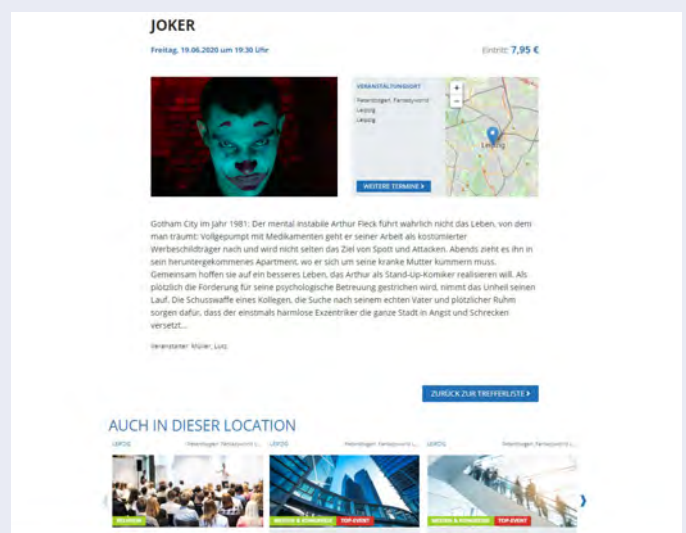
JOKER

Freitag, 19.06.2020 um 19:30 Uhr

Eintritt: 7,95 €

VERANSTALTUNGSORT
Peterstogen Fernsehwerk
Leipzig
Leipzig

+
−

Leipzig

WEITERE TERMINE ›

Gotham City im Jahr 1981: Der mental instabile Arthur Fleck führt wahrlich nicht das Leben, von dem man träumt: Vollgepumpt mit Medikamenten geht er seiner Arbeit als kostümierter Werbeschildträger nach und wird nicht selten das Ziel von Spott und Attacken. Abends zieht es ihn in sein heruntergekommenes Apartment, wo er sich um seine kranke Mutter kümmern muss. Gemeinsam hoffen sie auf ein besseres Leben, das Arthur als Stand-Up-Komiker realisieren will. Als plötzlich die Förderung für seine psychologische Betreuung gestrichen wird, nimmt das Unheil seinen Lauf. Die Schusswaffe eines Kollegen, die Suche nach seinem echten Vater und plötzlicher Ruhm sorgen dafür, dass der einstmals harmlose Exzentriker die ganze Stadt in Angst und Schrecken versetzt...

Veranstalter: Müller, Lutz

ZURÜCK ZUR TREFFERLISTE ›

AUCH IN DIESER LOCATION

LEIPZIG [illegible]
LEIPZIG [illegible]
LEIPZIG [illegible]

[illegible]
MESSEN & KONGRESSE TOP-EVENT
MESSEN & KONGRESSE TOP-EVENT